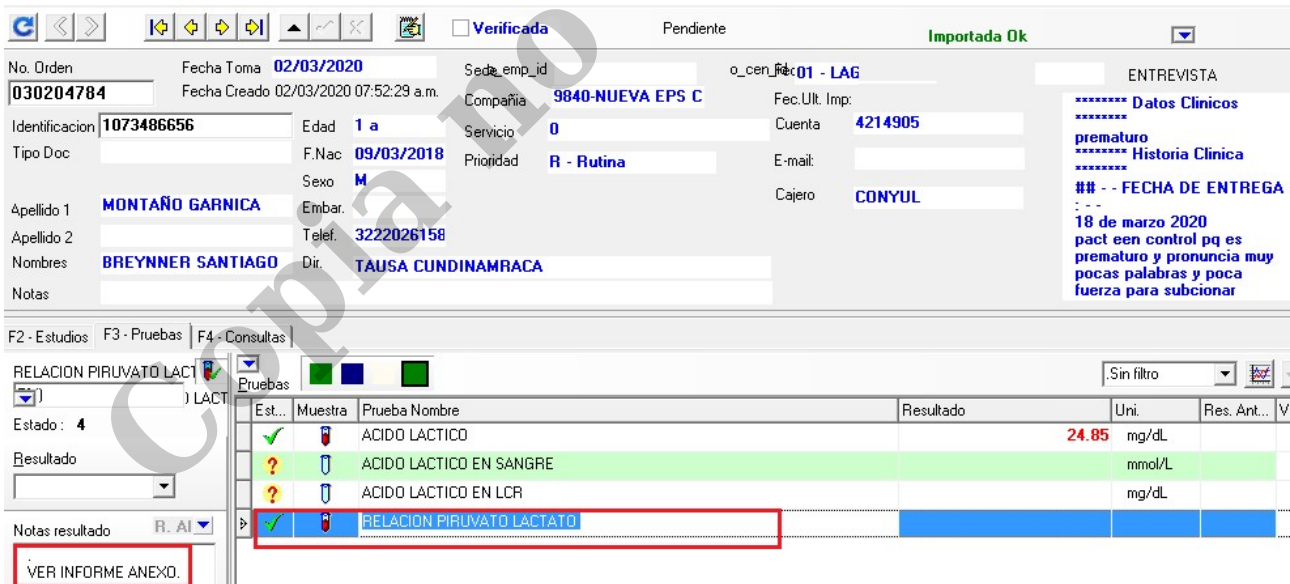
Copia no

Verificada Pendiente Importada Ok

No. Orden 030204784
Fecha Toma 02/03/2020
Fecha Creado 02/03/2020 07:52:29 a.m.
Sede_emp_id
Compañia 9840-NUEVA EPS C
o_cen_fac 01 - LAG
Fec.Ult. Imp:
ENTREVISTA

Identificacion 1073486656
Edad 1 a
Servicio 0
Cuenta 4214905
Tipo Doc
F.Nac 09/03/2018
Prioridad R - Rutina
E-mail:
Sexo M
Cajero CONYUL
Apellido 1 MONTAÑO GARNICA
Embar.
Apellido 2
Telef. 3222026158
Nombres BREYNNER SANTIAGO
Dir. TAUSA CUNDINAMRACA
Notas

******** Datos Clinicos ********
prematuro
******** Historia Clinica ********
## - - FECHA DE ENTREGA : - -
18 de marzo 2020
pact een control pq es prematuro y pronuncia muy pocas palabras y poca fuerza para subcionar

F2 - Estudios F3 - Pruebas F4 - Consultas

RELACION PIRUVATO LACT
) LACT
Estado : 4
Resultado
Notas resultado R. AI
VER INFORME ANEXO.

Pruebas
Sin filtro

| Est... | Muestra | Prueba Nombre | Resultado | Uni. | Res. Ant... | V |
|---|---|---|---|---|---|---|
| | | ACIDO LACTICO | 24.85 | mg/dL | | |
| ? | | ACIDO LACTICO EN SANGRE | | mmol/L | | |
| ? | | ACIDO LACTICO EN LCR | | mg/dL | | |
| | | RELACION PIRUVATO LACTATO | | | | |